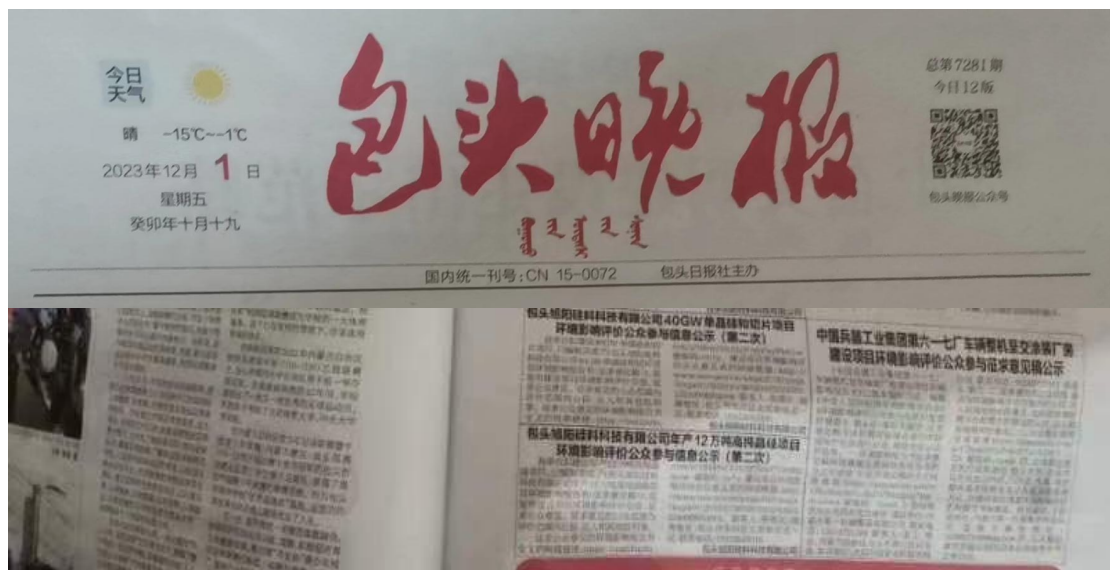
今日天气

晴 -15℃~-1℃

2023年12月 1 日

星期五

癸卯年十月十九

包头晚报

ᠪᠤᠭᠤᠲᠤ ᠣᠷᠤᠢ ᠰᠣᠨᠢᠨ

总第7281期

今日12版

包头晚报公众号

国内统一刊号:CN 15-0072 包头日报社主办

包头旭阳硅料科技有限公司40GW单晶硅棒切片项目环境影响评价公众参与信息公示（第二次）

包头旭阳硅料科技有限公司年产12万吨高纯晶硅项目环境影响评价公众参与信息公示（第二次）

中国兵器工业集团第六一七厂车辆智机变交涂装厂房建设项目环境影响评价公众参与征求意见稿公示

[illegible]